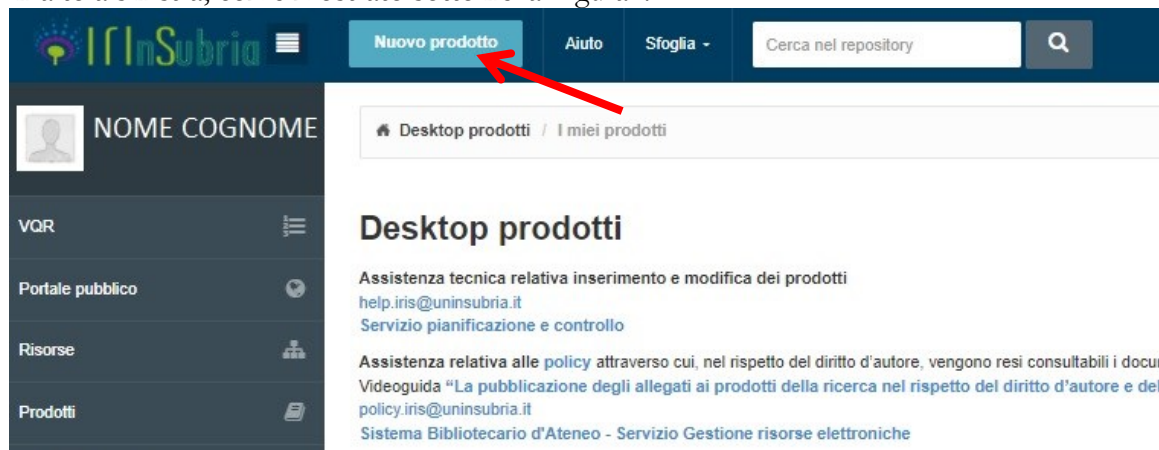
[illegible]

IrInSubria

Nuovo prodotto

Aiuto

Sfoglia

Cerca nel repository

NOME COGNOME

VQR

Portale pubblico

Risorse

Prodotti

Desktop prodotti / I miei prodotti

Desktop prodotti

Assistenza tecnica relativa inserimento e modifica dei prodotti
help.iris@uninsubria.it
Servizio pianificazione e controllo

Assistenza relativa alle policy attraverso cui, nel rispetto del diritto d'autore, vengono resi consultabili i docu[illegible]
Videoguida "La pubblicazione degli allegati ai prodotti della ricerca nel rispetto del diritto d'autore e de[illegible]
policy.iris@uninsubria.it
Sistema Bibliotecario d'Ateneo - Servizio Gestione risorse elettroniche